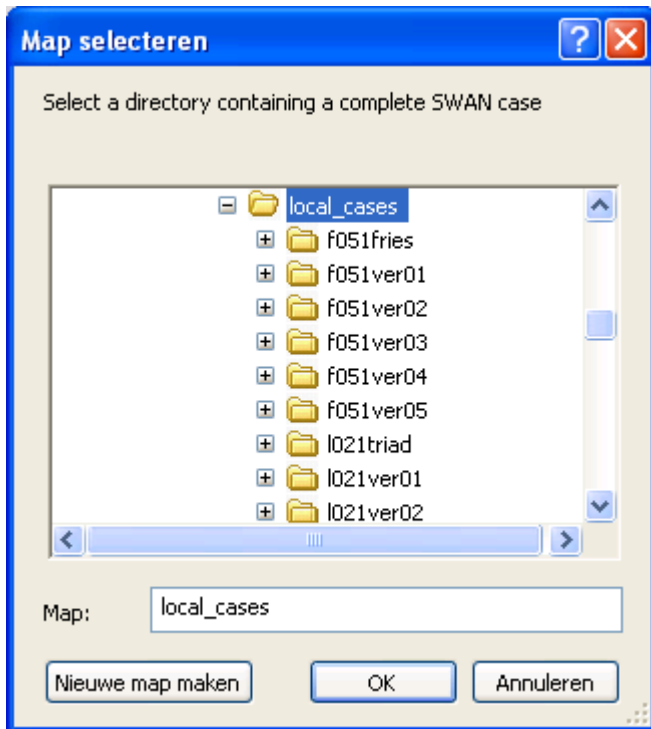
Map selecteren

Select a directory containing a complete SWAN case

local_cases
f051fries
f051ver01
f051ver02
f051ver03
f051ver04
f051ver05
l021triad
l021ver01
l021ver02

Map: local_cases

Nieuwe map maken
OK
Annuleren